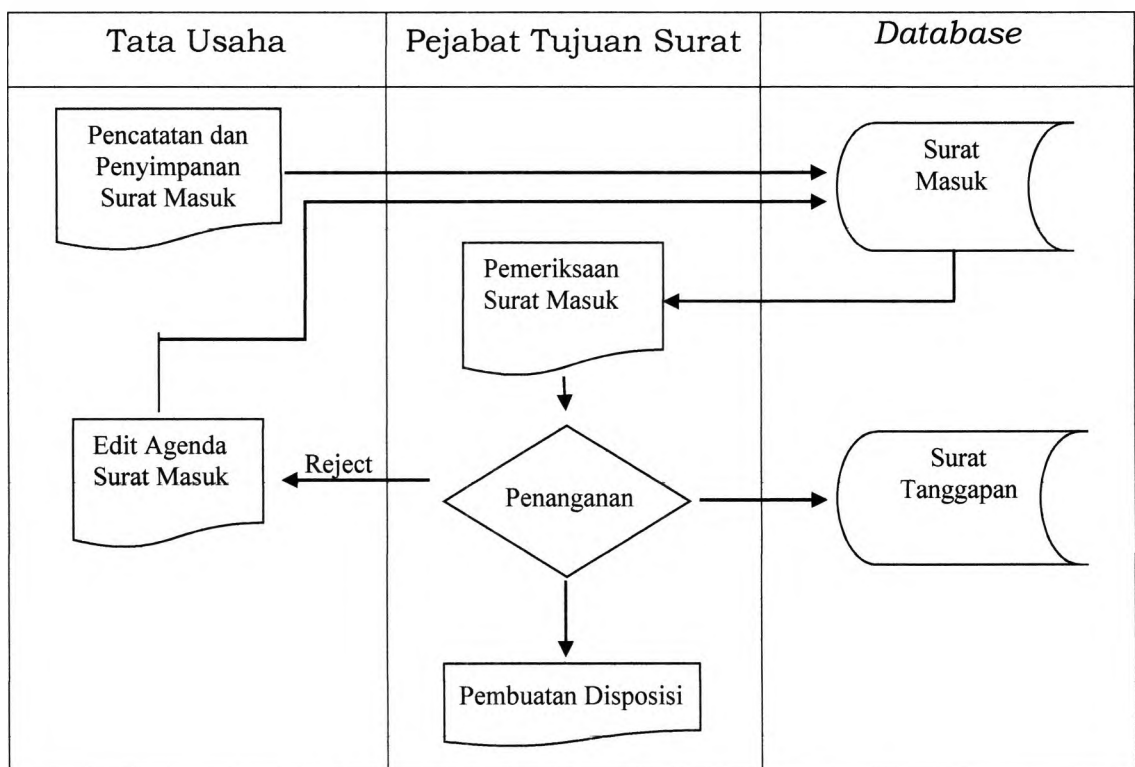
Tata Usaha

Pejabat Tujuan Surat

Database

Pencatatan dan Penyimpanan Surat Masuk

Surat Masuk

Pemeriksaan Surat Masuk

Edit Agenda Surat Masuk

Reject

Penanganan

Surat Tanggapan

Pembuatan Disposisi